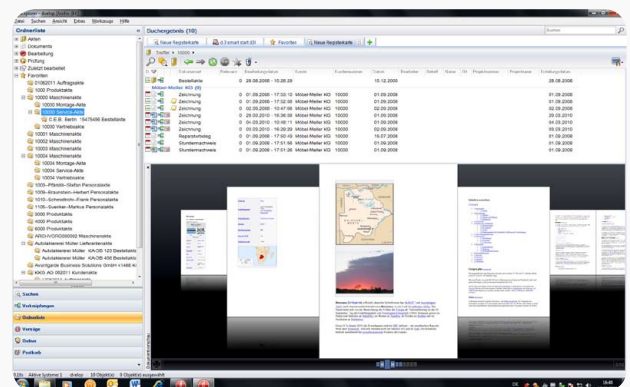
Datei Suchen Ansicht Extras Werkzeuge Hilfe

Ordnerliste

Akten
Documents
Bearbeitung
Prüfung
Zuletzt bearbeitet
Favoriten
01082011 Auftragsakte
1000 Produktakte
10000 Maschinenakte
10000 Montage-Akte
10000 Service-Akte
C.E.B. Berlin 1547466 Bestellakte
10000 Vertriebsakte
10001 Maschinenakte
10002 Maschinenakte
10003 Maschinenakte
10004 Maschinenakte
10004 Montage-Akte
10004 Service-Akte
10004 Vertriebsakte
1000--Pfändlr--Stefan Personalakte
1005--Braunstein--Herbert Personalakte
1010--Schmidtknie--Frank Personalakte
1105--Guenter--Markus Personalakte
3000 Produktakte
4000 Produktakte
6000 Produktakte
ARGVIVORD000002 Maschinenakte
Autokleinewer Müller Lieferantenakte
Autokleinewer Müller KA-OB 123 Bestellakte
Autokleinewer Müller KA-OB 456 Bestellakte
Avantgarde Business Solutions GmbH 41466 A
KKB AG 05201 Kundenakte

Suchen
Vorlagen
Ordnerliste
Vorträge
Outbox
Postkorb

Durchsuchen (10)

Neue Registerkarte
Favoriten
Neue Registerkarte

Treffer > 10000

Dokumentart | Positionen | Bearbeitungsdatum | Kunde | Kundennummer | Datum | Bearbeiter | Betreff | Name | Ort | Projektnummer | Projektname | Erstellungsdatum
Bestellakte | 0 | 28.08.2008 - 17:26:29 | | | 15.12.2008 | | | | | | | 28.08.2008
Möbel-Meller KG (9)
Zeichnung | 0 | 01.09.2008 - 17:53:12 | Möbel-Meller KG | 10000 | 01.09.2008 | | | | | | | 01.09.2008
Zeichnung | 0 | 01.09.2008 - 17:53:18 | Möbel-Meller KG | 10000 | 01.09.2008 | | | | | | | 01.09.2008
Zeichnung | 0 | 02.09.2008 - 10:47:08 | Möbel-Meller KG | 10000 | 02.09.2008 | | | | | | | 02.09.2008
Zeichnung | 0 | 29.03.2010 - 15:36:38 | Möbel-Meller KG | 10000 | 01.09.2008 | | | | | | | 29.03.2010
Zeichnung | 0 | 04.03.2010 - 10:48:11 | Möbel-Meller KG | 10000 | 01.09.2008 | | | | | | | 04.03.2010
Zeichnung | 0 | 01.09.2008 - 18:20:35 | Möbel-Meller KG | 10000 | 02.09.2008 | | | | | | | 01.09.2008
Reparaturbeleg | 0 | 01.09.2008 - 17:50:49 | Möbel-Meller KG | 10000 | 01.09.2008 | | | | | | | 01.09.2008
Stundennachweis | 0 | 01.09.2008 - 17:51:49 | Möbel-Meller KG | 10000 | 01.09.2008 | | | | | | | 01.09.2008
Stundennachweis | 0 | 01.09.2008 - 17:51:56 | Möbel-Meller KG | 10000 | 01.09.2008 | | | | | | | 01.09.2008

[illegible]

Aktive Systeme | 10 Objekt(e) | 0 Objekt(e) ausgewählt